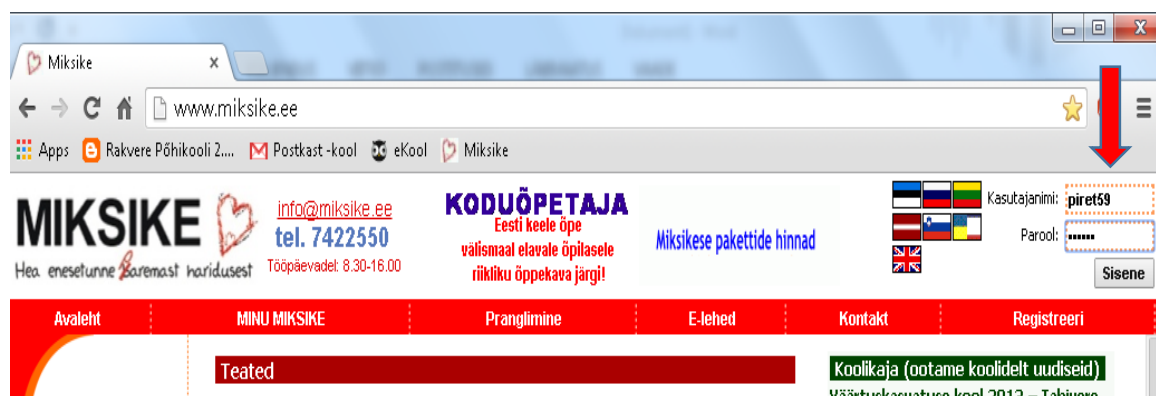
Miksike ×

www.miksike.ee

Apps Rakvere Põhikooli 2.... Postkast -kool eKool Miksike

MIKSIKE
Hea enesetunne paremast haridusest

info@miksike.ee
tel. 7422550
Tööpäevadel: 8.30-16.00

KODUÕPETAJA
Eesti keele õpe välismaal elavale õpilasele riikliku õppekava järgi!

Miksikese pakettide hinnad

Kasutajanimi: piret59
Parool: ••••••
Sisene

Avaleht | MINU MIKSIKE | Pranglimine | E-lehed | Kontakt | Registreeri

Teated

Koolikaja (ootame koolidelt uudiseid)

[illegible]